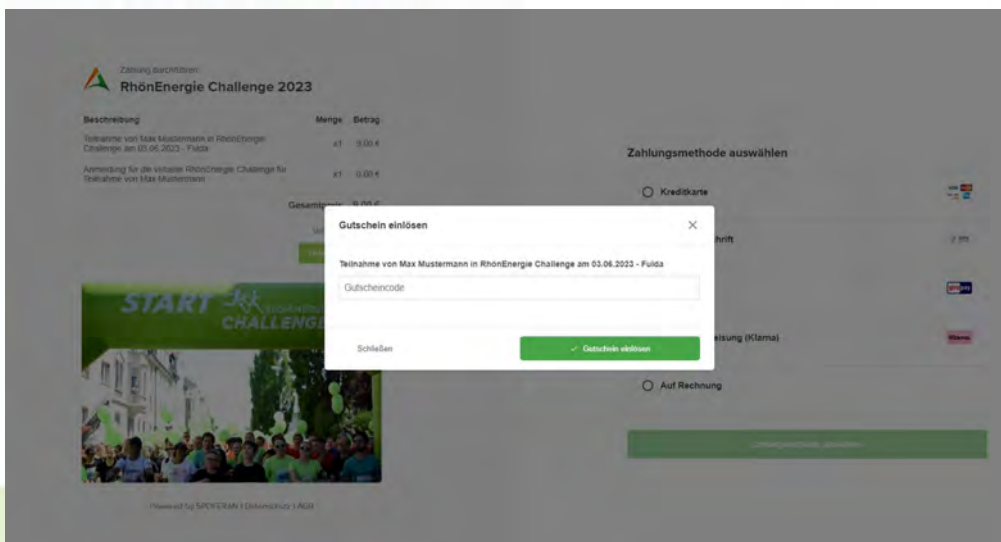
Zahlung durchführen
RhönEnergie Challenge 2023

| Beschreibung | Menge | Betrag |
|---|---|---|
| Teilnahme von Max Mustermann in RhönEnergie Challenge am 03.06.2023 - Fulda | x1 | 0,00 € |
| Anmeldung für die virtuelle RhönEnergie Challenge für Teilnahme von Max Mustermann | x1 | 0,00 € |

Gesamtpreis 0,00 €

START
CHALLENGE

Powered by SPORTIFAN | Datenschutz | AGB

Zahlungsmethode auswählen

Kreditkarte

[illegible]hrift

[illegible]eisung (Klarna)

Klarna

Auf Rechnung

Gutschein einlösen

Teilnahme von Max Mustermann in RhönEnergie Challenge am 03.06.2023 - Fulda

Gutscheincode

Schließen

✓ Gutschein einlösen